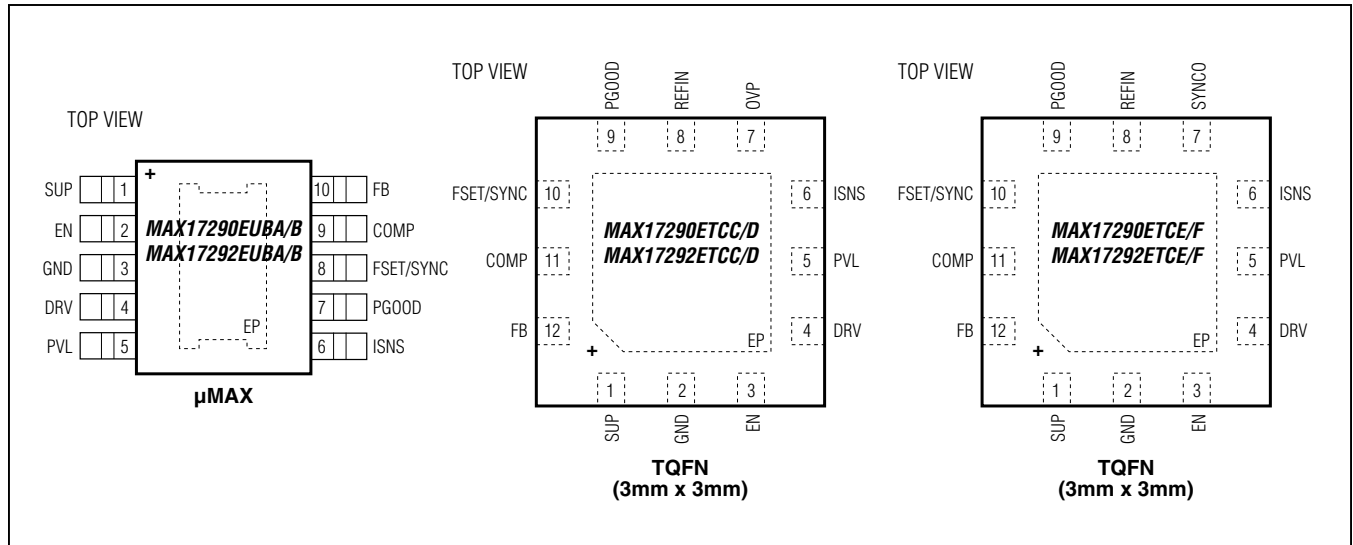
TOP VIEW

+

SUP 1
EN 2
GND 3
DRV 4
PVL 5

10 FB
9 COMP
8 FSET/SYNC
7 PGOOD
6 ISNS

MAX17290EUBA/B
MAX17292EUBA/B

EP

μMAX

TOP VIEW

PGOOD REFIN OVP
9 8 7

FSET/SYNC 10
COMP 11
FB 12

6 ISNS
5 PVL
4 DRV

MAX17290ETCC/D
MAX17292ETCC/D

EP

+

1 2 3
SUP GND EN

TQFN
(3mm x 3mm)

TOP VIEW

PGOOD REFIN SYNCO
9 8 7

FSET/SYNC 10
COMP 11
FB 12

6 ISNS
5 PVL
4 DRV

MAX17290ETCE/F
MAX17292ETCE/F

EP

+

1 2 3
SUP GND EN

TQFN
(3mm x 3mm)